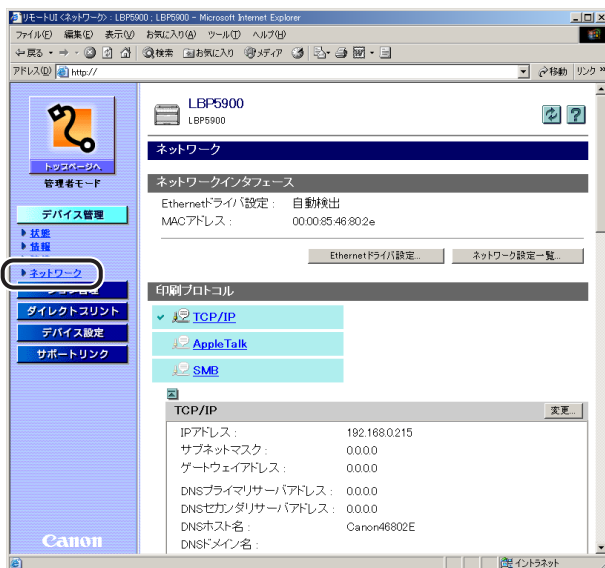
リモートUI <ネットワーク> : LBP5900 : LBP5900 - Microsoft Internet Explorer

ファイル(F) 編集(E) 表示(V) お気に入り(A) ツール(T) ヘルプ(H)

戻る 検索 お気に入り メディア

アドレス(D) http://

移動 リンク

トップページへ

管理者モード

デバイス管理

▶ 状態

▶ 情報

▶ ネットワーク

ダイレクトプリント

デバイス設定

サポートリンク

Canon

LBP5900
LBP5900

ネットワーク

ネットワークインタフェース

Ethernetドライバ設定 : 自動検出

MACアドレス : 00:00:85:46:80:2e

Ethernetドライバ設定...

ネットワーク設定一覧...

印刷プロトコル

TCP/IP

AppleTalk

SMB

TCP/IP

変更...

IPアドレス : 192.168.0.215

サブネットマスク : 0.0.0.0

ゲートウェイアドレス : 0.0.0.0

DNSプライマリサーバアドレス : 0.0.0.0

DNSセカンダリサーバアドレス : 0.0.0.0

DNSホスト名 : Canon46802E

DNSドメイン名 :

イントラネット